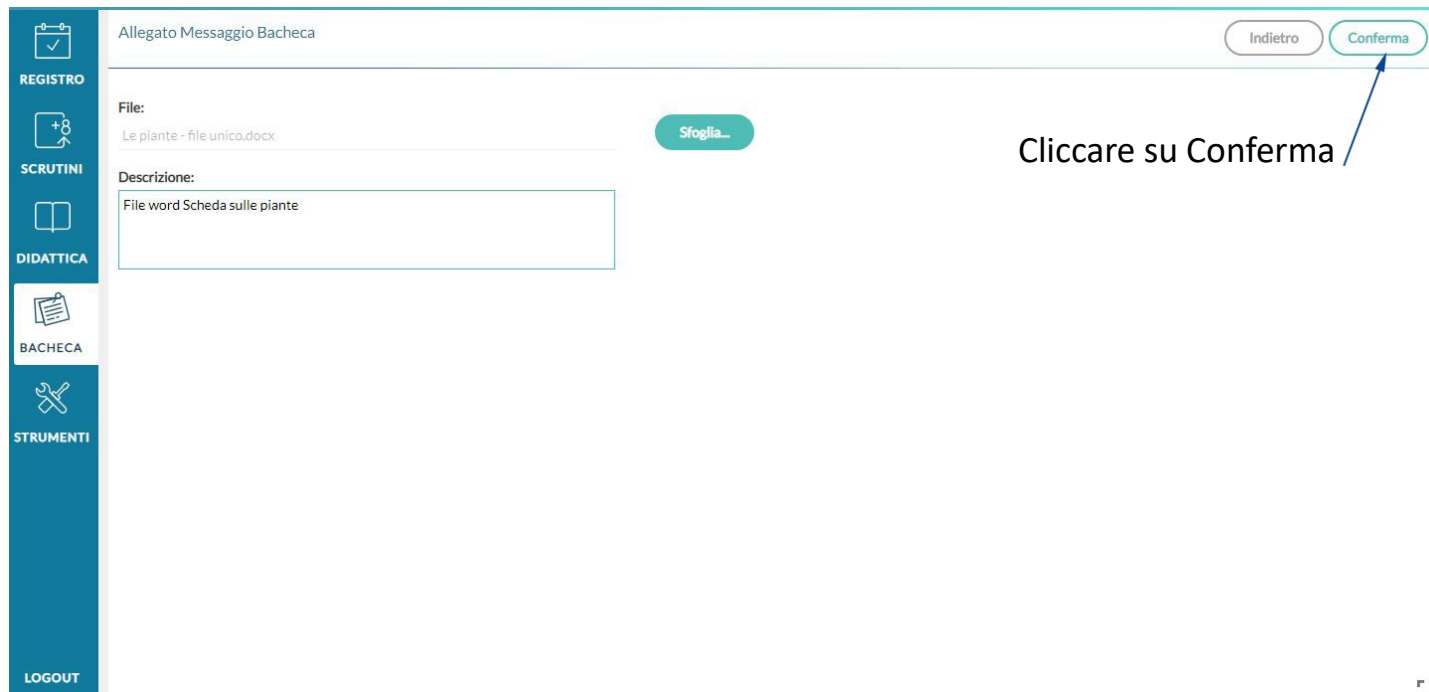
REGISTRO
SCRUTINI
DIDATTICA
BACHECA
STRUMENTI
LOGOUT

Allegato Messaggio Bacheca

Indietro Conferma

File:
Le piante - file unico.docx

Sfoglia...

Descrizione:
File word Scheda sulle piante

Cliccare su Conferma